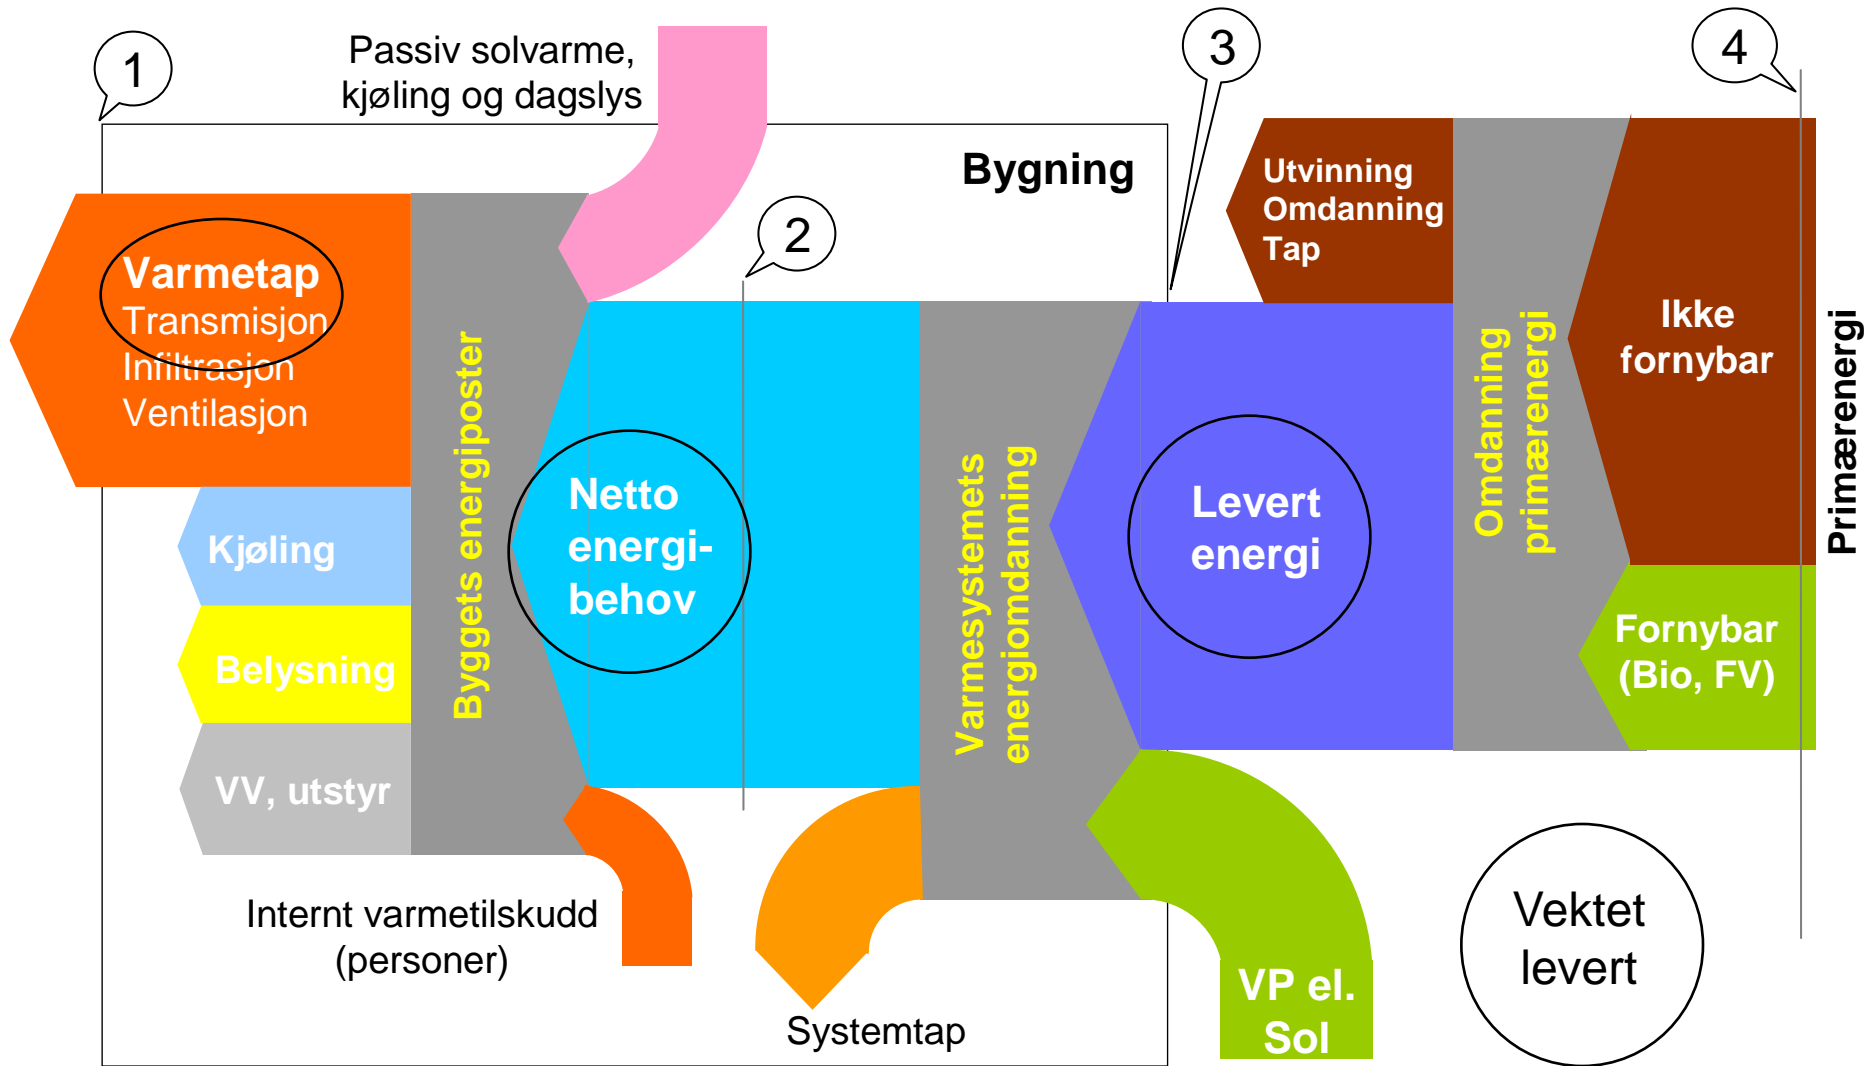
1

Passiv solvarme, kjøling og dagslys

Bygning

2

3

4

Varmetap
Transmisjon
Infiltrasjon
Ventilasjon

Kjøling

Belysning

VV, utstyr

Byggets energiposter

Netto energibehov

Varmesystemets energiomdanning

Levert energi

Utvinning
Omdanning
Tap

Omdanning primærenergi

Ikke fornybar

Fornybar (Bio, FV)

Primærenergi

Internt varmetilskudd (personer)

Systemtap

VP el. Sol

Vektet levert